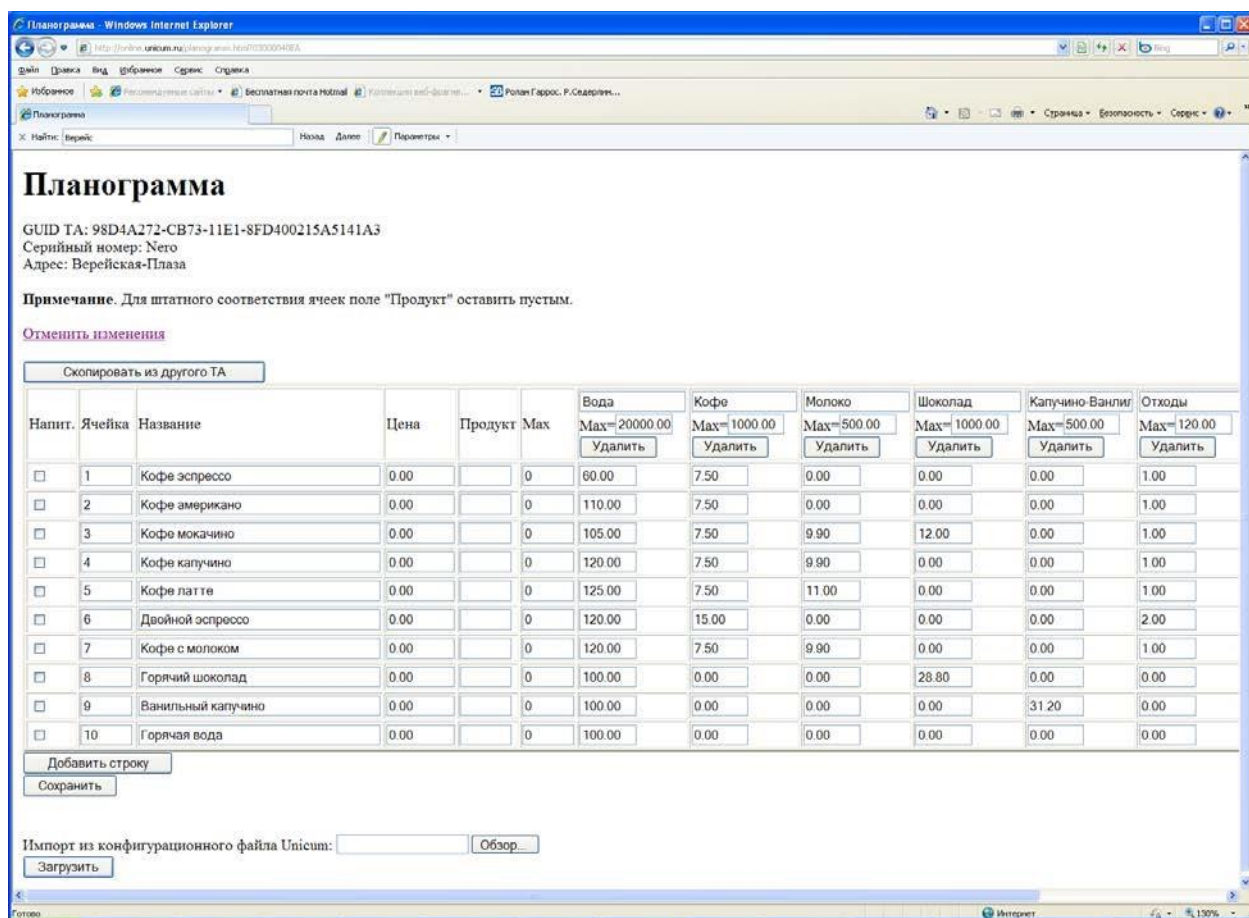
Планограмма - Windows Internet Explorer

http://online.unicum.ru/planogram.html?030000040EA

Файл Правка Вид Избранное Сервис Справка

Избранное Рекомендуемые сайты Бесплатная почта Hotmail Коллекция веб-фрагме... Ролан Гаррос. Р.Седерлин...

Планограмма

Страница Безопасность Сервис

Найти: Верейс Назад Далее Параметры

# Планограмма

GUID TA: 98D4A272-CB73-11E1-8FD400215A5141A3
Серийный номер: Nero
Адрес: Верейская-Плаза

**Примечание**. Для штатного соответствия ячеек поле "Продукт" оставить пустым.

Отменить изменения

Скопировать из другого ТА

| Напит. | Ячейка | Название | Цена | Продукт | Max | Вода Max=20000.00 Удалить | Кофе Max=1000.00 Удалить | Молоко Max=500.00 Удалить | Шоколад Max=1000.00 Удалить | Капучино-Ванили Max=500.00 Удалить | Отходы Max=120.00 Удалить |
|---|---|---|---|---|---|---|---|---|---|---|---|
| ☐ | 1 | Кофе эспрессо | 0.00 | | 0 | 60.00 | 7.50 | 0.00 | 0.00 | 0.00 | 1.00 |
| ☐ | 2 | Кофе американо | 0.00 | | 0 | 110.00 | 7.50 | 0.00 | 0.00 | 0.00 | 1.00 |
| ☐ | 3 | Кофе мокачино | 0.00 | | 0 | 105.00 | 7.50 | 9.90 | 12.00 | 0.00 | 1.00 |
| ☐ | 4 | Кофе капучино | 0.00 | | 0 | 120.00 | 7.50 | 9.90 | 0.00 | 0.00 | 1.00 |
| ☐ | 5 | Кофе латте | 0.00 | | 0 | 125.00 | 7.50 | 11.00 | 0.00 | 0.00 | 1.00 |
| ☐ | 6 | Двойной эспрессо | 0.00 | | 0 | 120.00 | 15.00 | 0.00 | 0.00 | 0.00 | 2.00 |
| ☐ | 7 | Кофе с молоком | 0.00 | | 0 | 120.00 | 7.50 | 9.90 | 0.00 | 0.00 | 1.00 |
| ☐ | 8 | Горячий шоколад | 0.00 | | 0 | 100.00 | 0.00 | 0.00 | 28.80 | 0.00 | 0.00 |
| ☐ | 9 | Ванильный капучино | 0.00 | | 0 | 100.00 | 0.00 | 0.00 | 0.00 | 31.20 | 0.00 |
| ☐ | 10 | Горячая вода | 0.00 | | 0 | 100.00 | 0.00 | 0.00 | 0.00 | 0.00 | 0.00 |

Добавить строку
Сохранить

Импорт из конфигурационного файла Unicum: Обзор...
Загрузить

Готово Интернет 130%